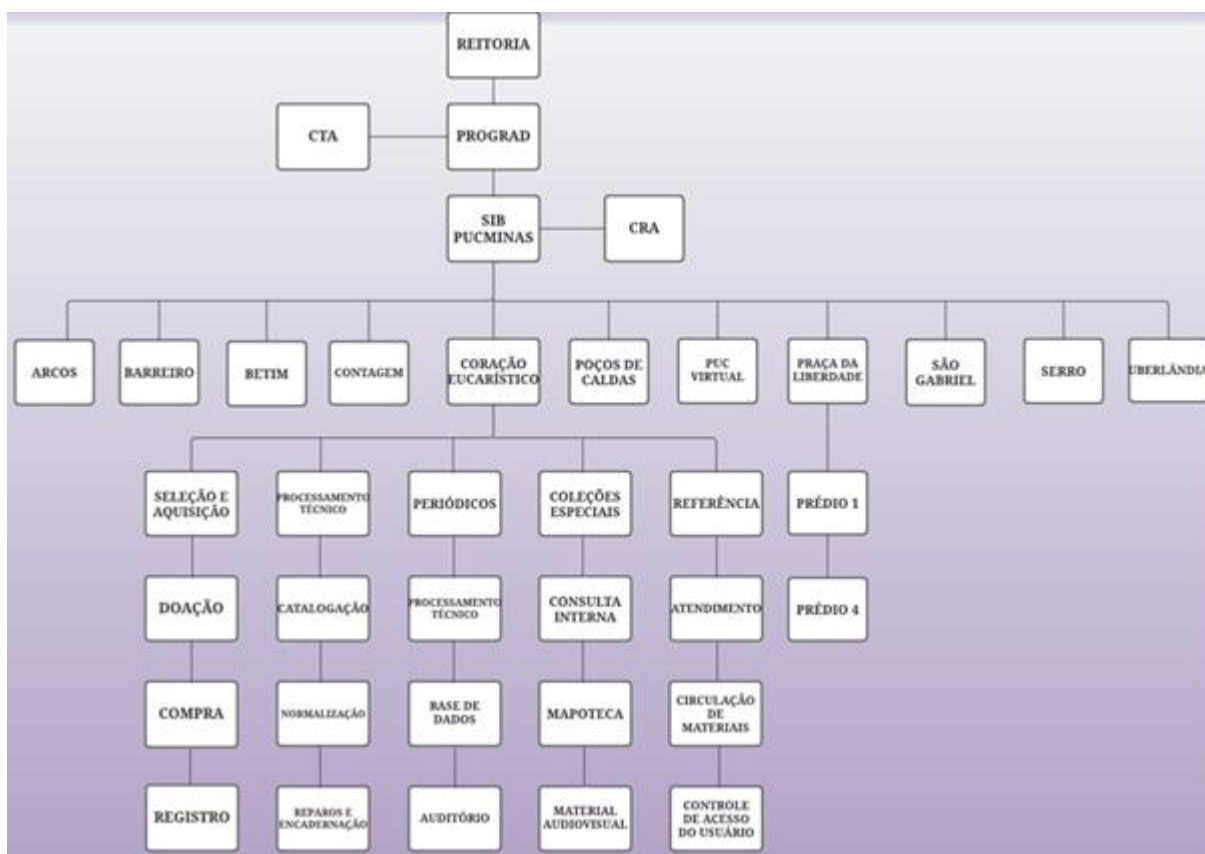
REITORIA

CTA

PROGRAD

SIB PUCMINAS

CRA

ARCOS

BARREIRO

BETIM

CONTAGEM

CORAÇÃO EUCARÍSTICO

POÇOS DE CALDAS

PUC VIRTUAL

PRAÇA DA LIBERDADE

SÃO GABRIEL

SERRO

UBERLÂNDIA

SELEÇÃO E AQUISIÇÃO

PROCESSAMENTO TÉCNICO

PERIÓDICOS

COLEÇÕES ESPECIAIS

REFERÊNCIA

PRÉDIO 1

DOAÇÃO

CATALOGAÇÃO

PROCESSAMENTO TÉCNICO

CONSULTA INTERNA

ATENDIMENTO

PRÉDIO 4

COMPRA

NORMALIZAÇÃO

BASE DE DADOS

MAPOTECA

CIRCULAÇÃO DE MATERIAIS

REGISTRO

REPAROS E ENCADERNAÇÃO

AUDITÓRIO

MATERIAL AUDIOVISUAL

CONTROLE DE ACESSO DO USUÁRIO